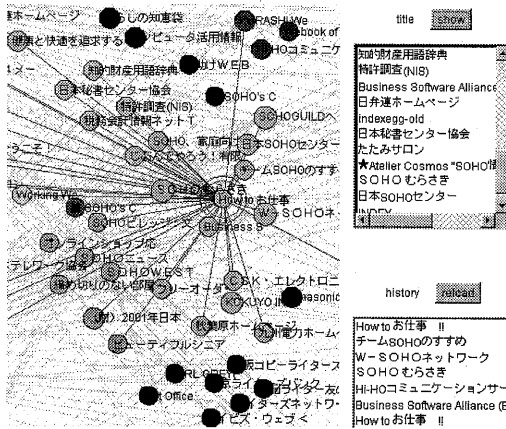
ホームページ
らしの知恵袋
RASHI We
健康と快適を追求する
ピュータ活用情報
book of
HOコミュニケ
ター
知的財産用語辞典
WEB
日本秘書センター協会
SOHO's C
特許調査(NIS)
税務会計情報ネットT
SOHOGUILDへ
SOHO、家庭向
日本SOHOセンター
うこそ
ムSOHOのすす
SOHOむらさき
How to お仕事
Working We
SOHO's C
SOHOネ
SOHOビレッジ
Business S
オンラインショップ
テレワーク
SOHOニュース
SOHOWEST
Kエレクトロニ
KUYO
anasonic
(財) 2001年日本
秋葉原ホーム
ビューティフルシニア
コピーライタース
Office
ターズネットワ
ビス・ウェブく

title
show

知的財産用語辞典
特許調査(NIS)
Business Software Alliance
日弁連ホームページ
indexegg-old
日本秘書センター協会
たたみサロン
★Atelier Cosmos "SOHO
SOHOむらさき
日本SOHOセンター
INDEX

history
reload

How to お仕事 !!
チームSOHOのすすめ
W-SOHOネットワーク
SOHOむらさき
HI-HOコミュニケーションサー
Business Software Alliance (
How to お仕事 !!